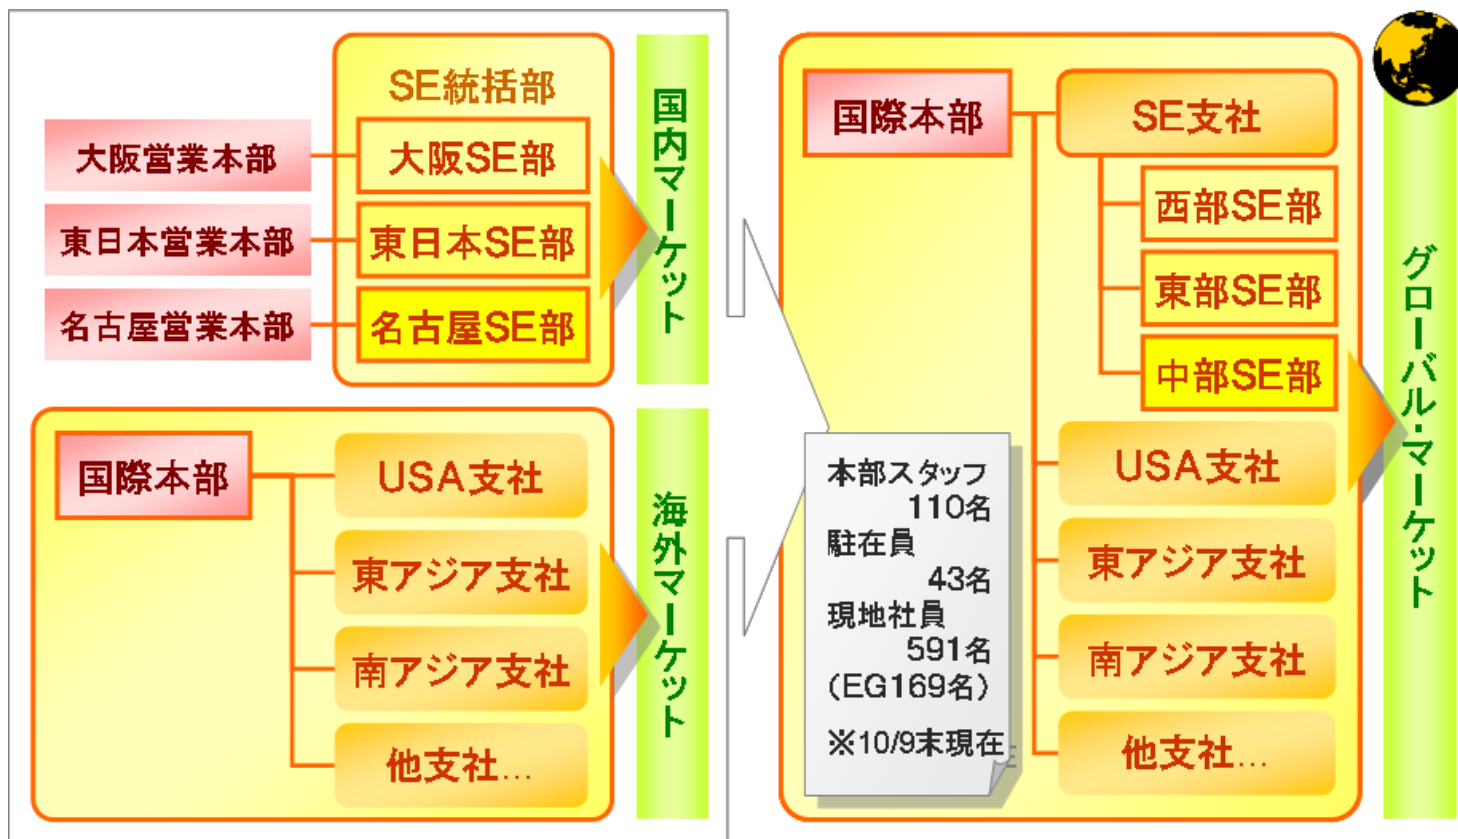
SE統括部

大阪営業本部
大阪SE部

東日本営業本部
東日本SE部

名古屋営業本部
名古屋SE部

国内マーケット

国際本部
USA支社
東アジア支社
南アジア支社
他支社…

海外マーケット

本部スタッフ 110名
駐在員 43名
現地社員 591名
(EG169名)
※10/9末現在

国際本部
SE支社
西部SE部
東部SE部
中部SE部
USA支社
東アジア支社
南アジア支社
他支社…

グローバル・マーケット